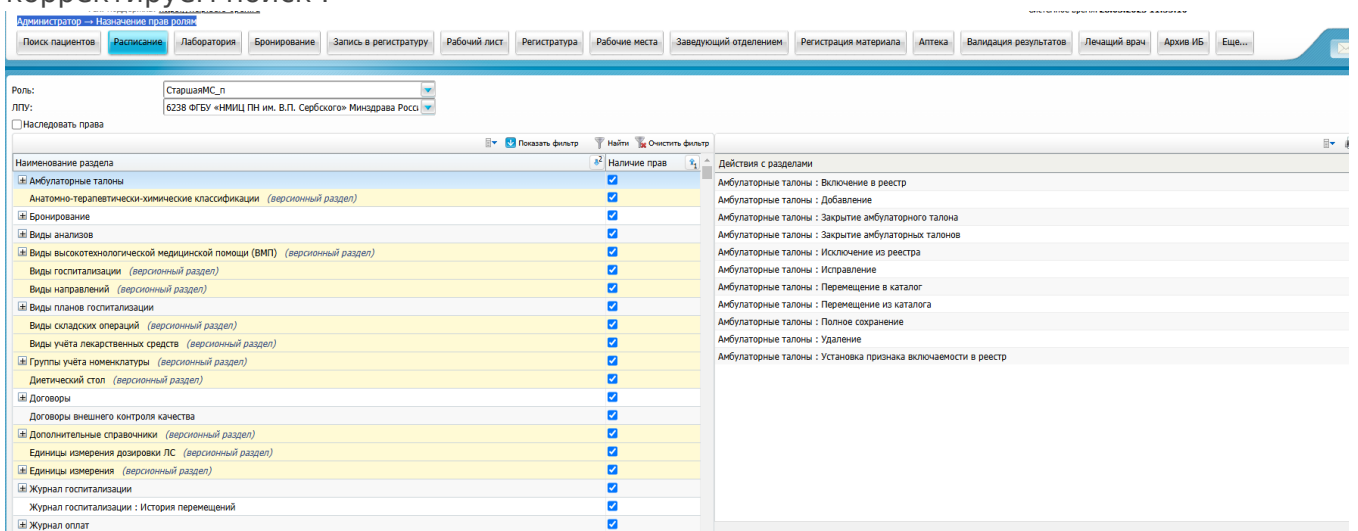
корректирует поиск".

Администратор → Назначение прав ролям

Поиск пациентов | Расписание | Лаборатория | Бронирование | Запись в регистратуру | Рабочий лист | Регистратура | Рабочие места | Заведующий отделением | Регистрация материала | Аптека | Валидация результатов | Лечащий врач | Архив ИБ | Еще...

Роль: СтаршаяМС_п
ЛПУ: 6238 ФГБУ «НМИЦ ПН им. В.П. Сербского» Минздрава Росси
Наследовать права

Показать фильтр | Найти | Очистить фильтр

| Наименование раздела | Наличие прав |
|---|---|
| Амбулаторные талоны | ☑ |
| Анатомо-терапевтически-химические классификации (версионный раздел) | ☑ |
| Бронирование | ☑ |
| Виды анализов | ☑ |
| Виды высокотехнологической медицинской помощи (ВМП) (версионный раздел) | ☑ |
| Виды госпитализации (версионный раздел) | ☑ |
| Виды направлений (версионный раздел) | ☑ |
| Виды планов госпитализации | ☑ |
| Виды складских операций (версионный раздел) | ☑ |
| Виды учёта лекарственных средств (версионный раздел) | ☑ |
| Группы учёта номенклатуры (версионный раздел) | ☑ |
| Диетический стол (версионный раздел) | ☑ |
| Договоры | ☑ |
| Договоры внешнего контроля качества | ☑ |
| Дополнительные справочники (версионный раздел) | ☑ |
| Единицы измерения дозировки ЛС (версионный раздел) | ☑ |
| Единицы измерения (версионный раздел) | ☑ |
| Журнал госпитализации | ☑ |
| Журнал госпитализации : История перемещений | ☑ |
| Журнал оплат | ☑ |

Действия с разделами
Амбулаторные талоны : Включение в реестр
Амбулаторные талоны : Добавление
Амбулаторные талоны : Закрытие амбулаторного талона
Амбулаторные талоны : Закрытие амбулаторных талонов
Амбулаторные талоны : Исключение из реестра
Амбулаторные талоны : Исправление
Амбулаторные талоны : Перемещение в каталог
Амбулаторные талоны : Перемещение из каталога
Амбулаторные талоны : Полное сохранение
Амбулаторные талоны : Удаление
Амбулаторные талоны : Установка признака включаемости в реестр